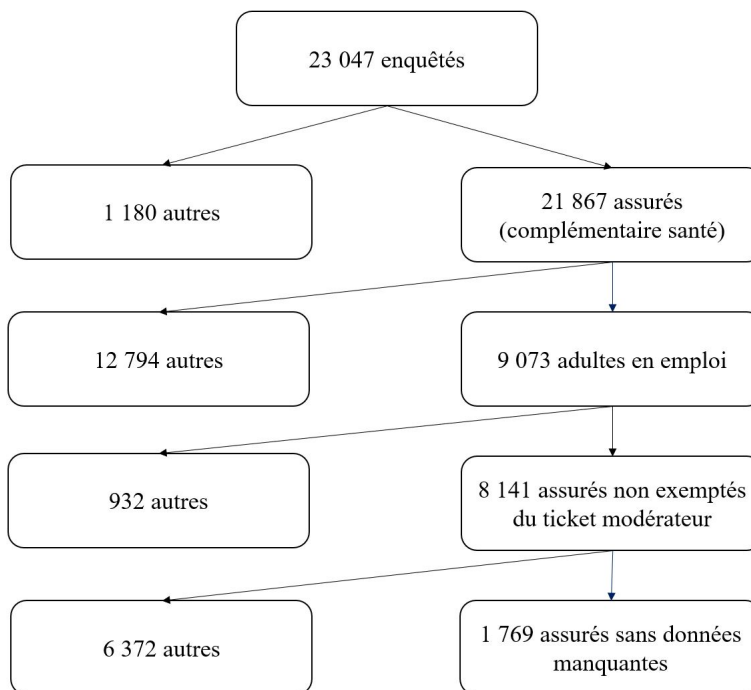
23 047 enquêtés

1 180 autres

21 867 assurés (complémentaire santé)

12 794 autres

9 073 adultes en emploi

932 autres

8 141 assurés non exemptés du ticket modérateur

6 372 autres

1 769 assurés sans données manquantes